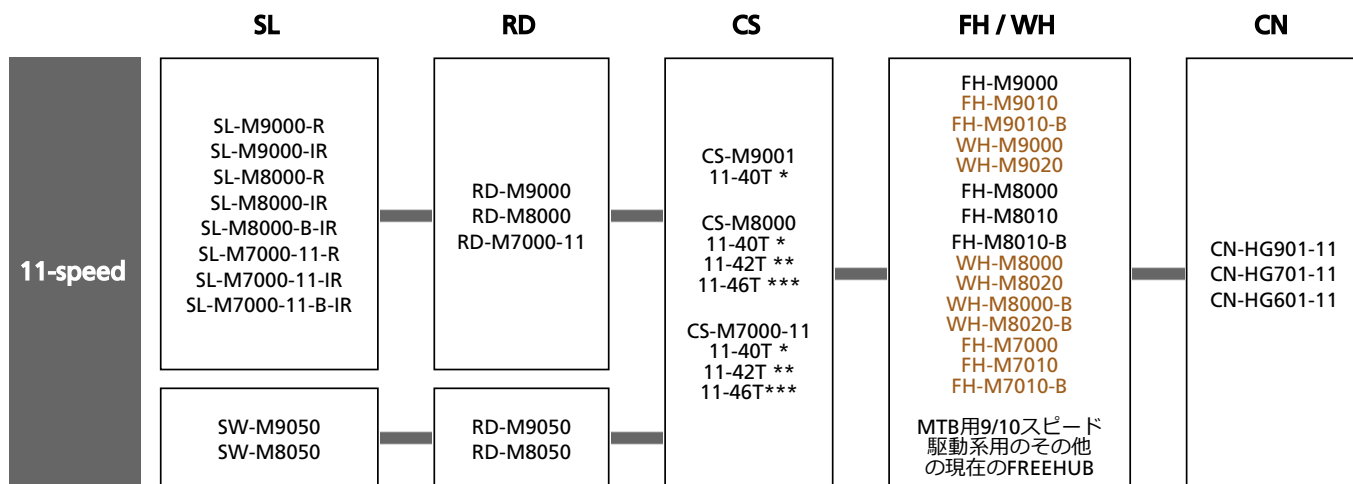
| | SL | RD | CS | FH / WH | CN |
|---|---|---|---|---|---|
| 11-speed | SL-M9000-R<br>SL-M9000-IR<br>SL-M8000-R<br>SL-M8000-IR<br>SL-M8000-B-IR<br>SL-M7000-11-R<br>SL-M7000-11-IR<br>SL-M7000-11-B-IR | RD-M9000<br>RD-M8000<br>RD-M7000-11 | CS-M9001<br>11-40T *<br><br>CS-M8000<br>11-40T *<br>11-42T **<br>11-46T ***<br><br>CS-M7000-11<br>11-40T *<br>11-42T **<br>11-46T*** | FH-M9000<br>FH-M9010<br>FH-M9010-B<br>WH-M9000<br>WH-M9020<br>FH-M8000<br>FH-M8010<br>FH-M8010-B<br>WH-M8000<br>WH-M8020<br>WH-M8000-B<br>WH-M8020-B<br>FH-M7000<br>FH-M7010<br>FH-M7010-B<br><br>MTB用9/10スピード駆動系用のその他の現在のFREEHUB | CN-HG901-11<br>CN-HG701-11<br>CN-HG601-11 |
| | SW-M9050<br>SW-M8050 | RD-M9050<br>RD-M8050 | | | |